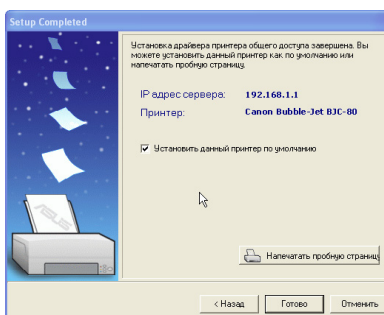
Setup Completed

Установка драйвера принтера общего доступа завершена. Вы можете установить данный принтер как по умолчанию или напечатать пробную страницу.

IP адрес сервера: 192.168.1.1
Принтер: Canon Bubble-Jet BJC-80

Установить данный принтер по умолчанию

Напечатать пробную страниц

< Назад
Готово
Отменить